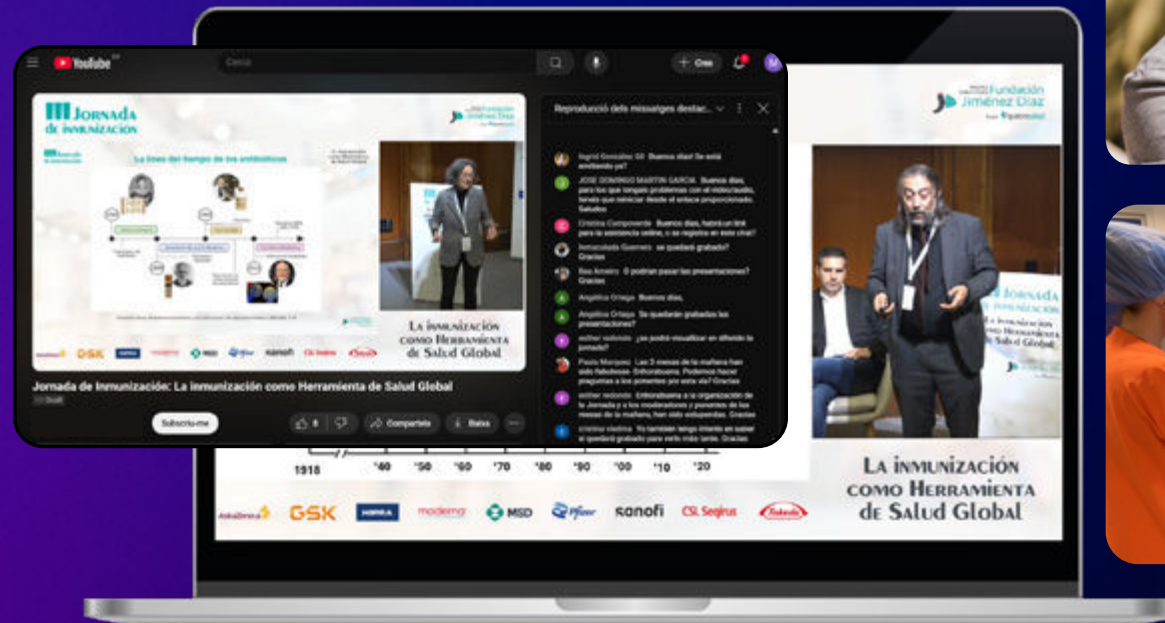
YouTube

Cerca

+ Crea

III Jornada de inmunización

Fundación Jiménez Díaz

La línea del tiempo de los antibióticos

La inmunización como Herramienta de Salud Global

GSK HIPRA moderna MSD Pfizer sanofi CSL Seqirus Takeda

Jornada de Inmunización: La inmunización como Herramienta de Salud Global

Subscriu-me

8

Comparteix

Baixa

Reproducció dels missatges destac...

Ingrid González Gil Buenos días! Se está emitiendo ya?

JOSE DOMINGO MARTIN GARCIA Buenos días, para los que tengais problemas con el vídeo/audio, tenéis que reiniciar desde el enlace proporcionado. Saludos

Cristina Compoverde Buenos días, habrá un link para la asistencia online, o se registra en este chat?

Inmaculada Guerrero se quedará grabado? Gracias

Bea Arnaiz Ó podrían pasar las presentaciones? Gracias

Angélica Ortega Buenos días,

Angélica Ortega Se quedarán grabadas las presentaciones?

esther redondo ¿se podrá visualizar en diferido la jornada?

Paula Marquez Las 3 mesas de la mañana han sido fabulosas- Enhorabuena. Podemos hacer preguntas a los ponentes por esta vía? Gracias

esther redondo Enhorabuena a la organización de la Jornada y a los moderadores y ponentes de las mesas de la mañana, han sido estupendas. Gracias

cristina viedma Yo también tengo interés en saber si quedará grabado para verlo más tarde. Gracias

Fundación Jiménez Díaz

III Jornada de inmunización

1918 '40 '50 '60 '70 '80 '90 '00 '10 '20

La inmunización como Herramienta de Salud Global

AstraZeneca GSK HIPRA moderna MSD Pfizer sanofi CSL Seqirus Takeda